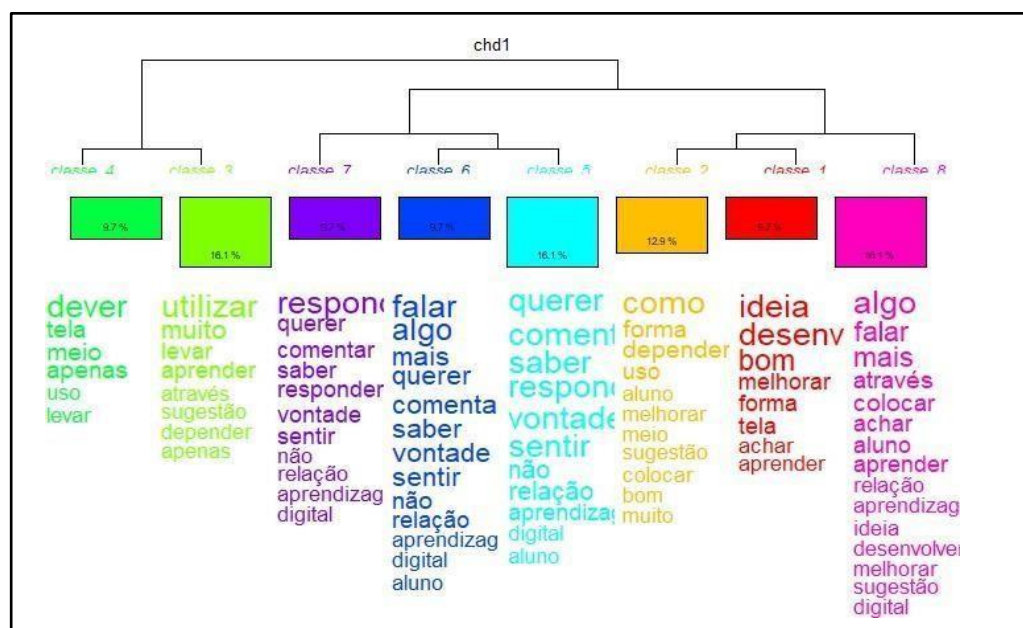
chd1

classe 4 classe 3 classe 7 classe 6 classe 5 classe 2 classe 1 classe 8

9.7 % 16.1 % 9.7 % 9.7 % 16.1 % 12.9 % 9.7 % 16.1 %

dever
tela
meio
apenas
uso
levar

utilizar
muito
levar
aprender
através
sugestão
depender
apenas

respon
querer
comentar
saber
responder
vontade
sentir
não
relação
aprendizag
digital

falar
algo
mais
querer
comenta
saber
vontade
sentir
não
relação
aprendizag
digital
aluno

querer
coment
saber
respon
vontade
sentir
não
relação
aprendiza
digital
aluno

como
forma
depender
uso
aluno
melhorar
meio
sugestão
colocar
bom
muito

ideia
desenv
bom
melhorar
forma
tela
achar
aprender

algo
falar
mais
através
colocar
achar
aluno
aprender
relação
aprendizag
ideia
desenvolver
melhorar
sugestão
digital